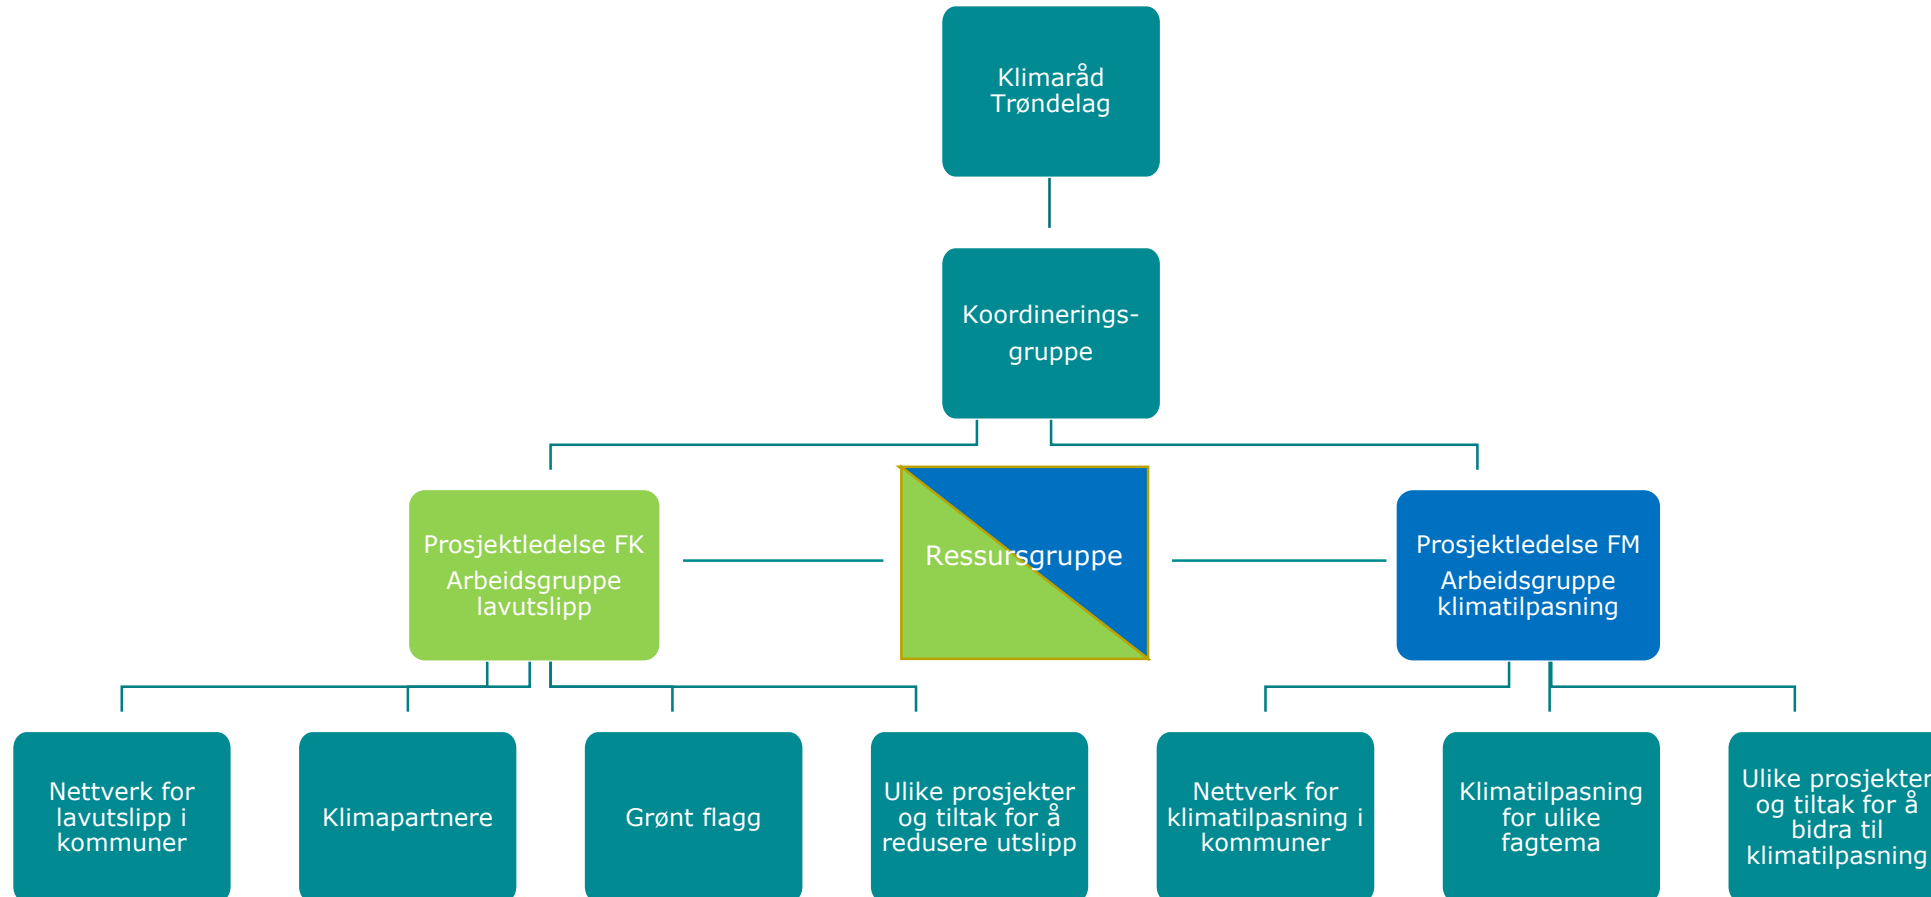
Klimaråd Trøndelag

Koordinerings-gruppe

Prosjektledelse FK
Arbeidsgruppe lavutslipp

Ressursgruppe

Prosjektledelse FM
Arbeidsgruppe klimatilpasning

Nettverk for lavutslipp i kommuner

Klimapartnere

Grønt flagg

Ulike prosjekter og tiltak for å redusere utslipp

Nettverk for klimatilpasning i kommuner

Klimatilpasning for ulike fagtema

Ulike prosjekter og tiltak for å bidra til klimatilpasning